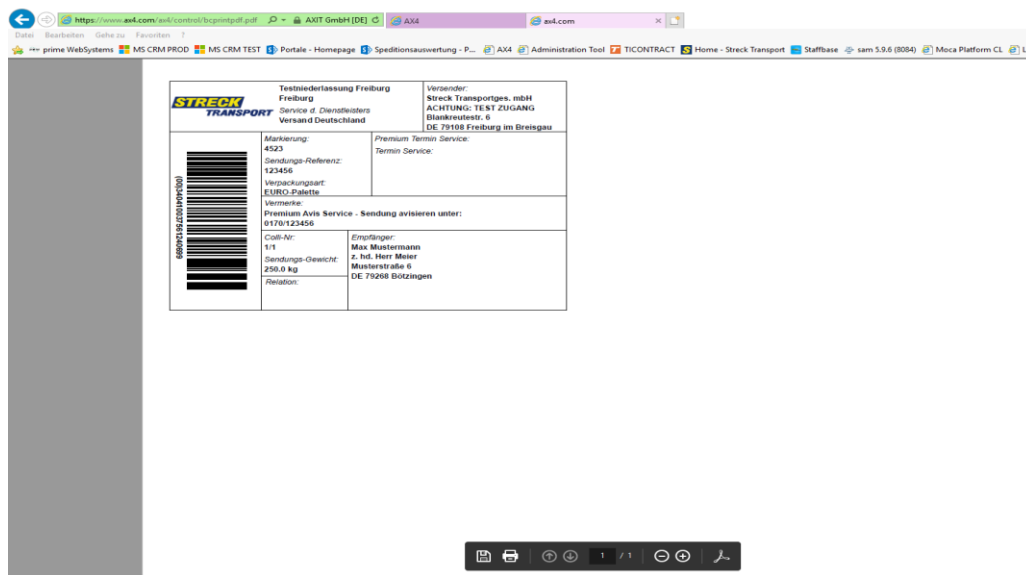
https://www.ax4.com/ax4/control/bcprintpdf.pdf AXIT GmbH [DE] AX4 ax4.com

Datei Bearbeiten Gehe zu Favoriten ?

prime WebSystems MS CRM PROD MS CRM TEST Portale - Homepage Speditionsauswertung - P... AX4 Administration Tool TICONTRACT Home - Streck Transport Staffbase sam 5.9.6 (8084) Moca Platform CL

STRECK TRANSPORT

Testniederlassung Freiburg
Freiburg
Service d. Dienstleisters
Versand Deutschland

Versender:
Streck Transportges. mbH
ACHTUNG: TEST ZUGANG
Blankreutestr. 6
DE 79108 Freiburg im Breisgau

(00)340410037561240699

Markierung:
4523
Sendungs-Referenz:
123456
Verpackungsart:
EURO-Palette

Premium Termin Service:
Termin Service:

Vermerke:
Premium Avis Service - Sendung avisieren unter:
0170/123456

Colli-Nr:
1/1
Sendungs-Gewicht:
250.0 kg
Relation:

Empfänger:
Max Mustermann
z. hd. Herr Meier
Musterstraße 6
DE 79268 Bötzingen

1 / 1